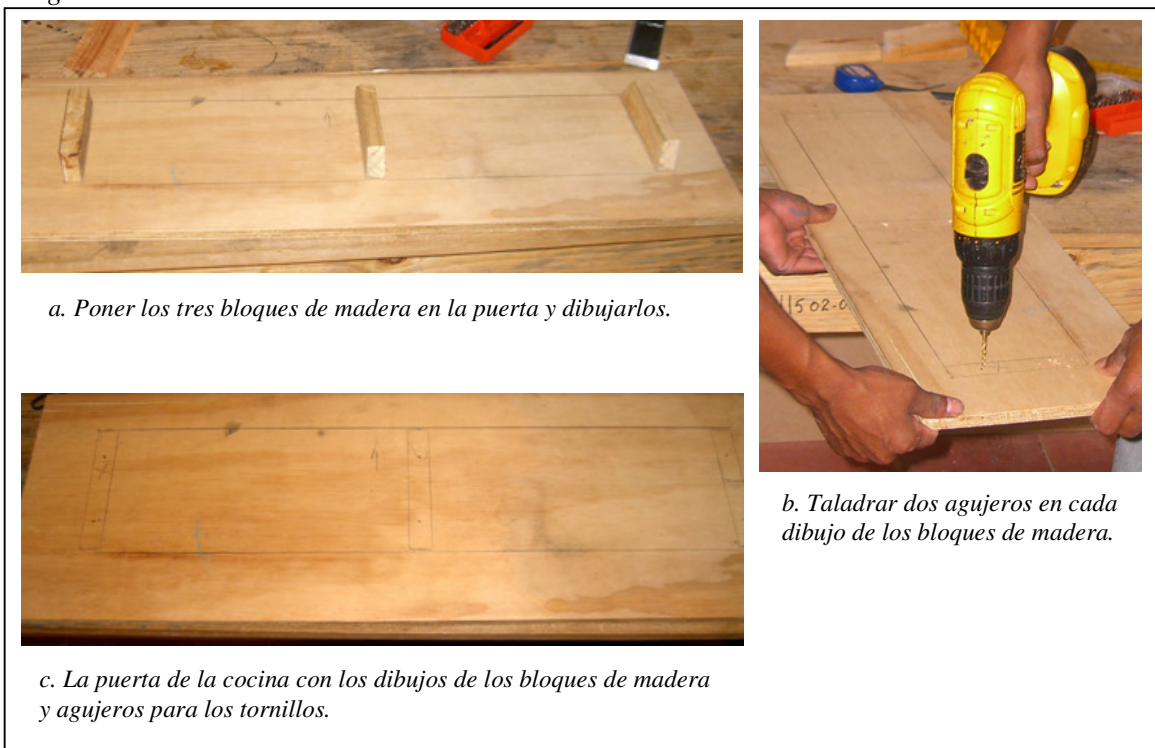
a. Poner los tres bloques de madera en la puerta y dibujarlos.

b. Taladrar dos agujeros en cada dibujo de los bloques de madera.

c. La puerta de la cocina con los dibujos de los bloques de madera y agujeros para los tornillos.